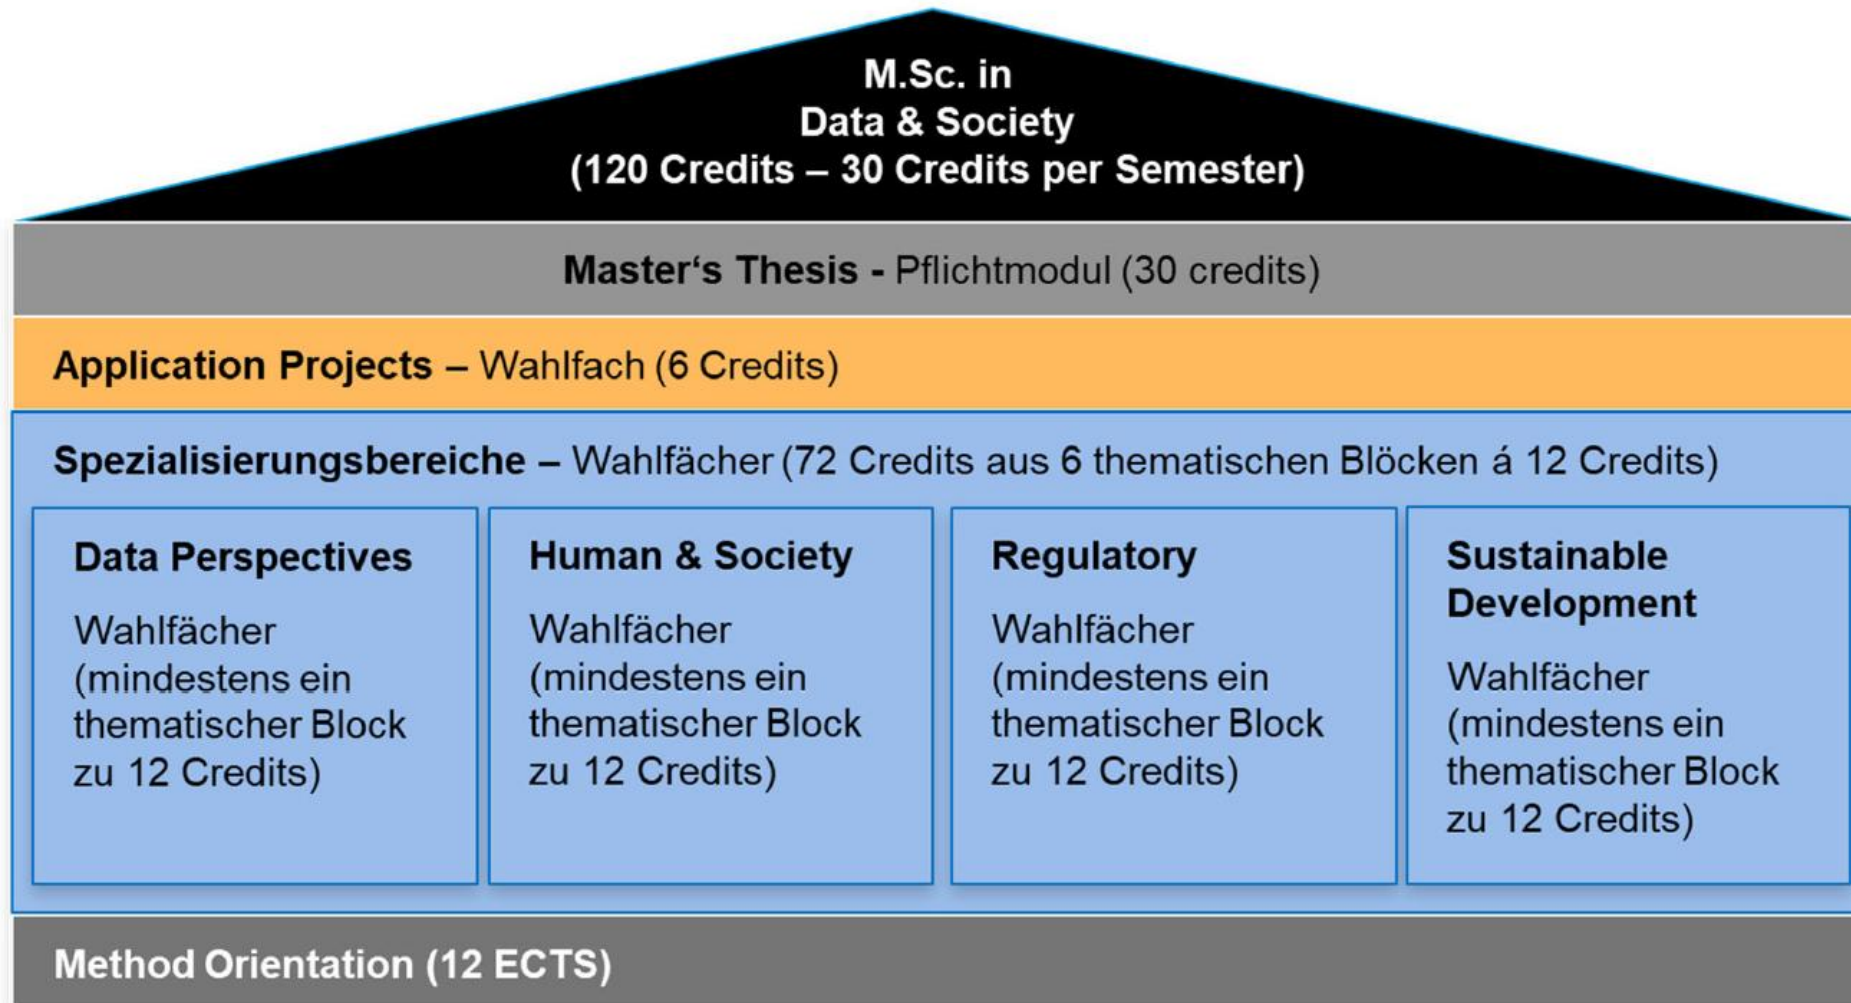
M.Sc. in
Data & Society
(120 Credits – 30 Credits per Semester)

Master‘s Thesis - Pflichtmodul (30 credits)

Application Projects – Wahlfach (6 Credits)

Spezialisierungsbereiche – Wahlfächer (72 Credits aus 6 thematischen Blöcken á 12 Credits)

Data Perspectives

Wahlfächer (mindestens ein thematischer Block zu 12 Credits)

Human & Society

Wahlfächer (mindestens ein thematischer Block zu 12 Credits)

Regulatory

Wahlfächer (mindestens ein thematischer Block zu 12 Credits)

Sustainable Development

Wahlfächer (mindestens ein thematischer Block zu 12 Credits)

Method Orientation (12 ECTS)